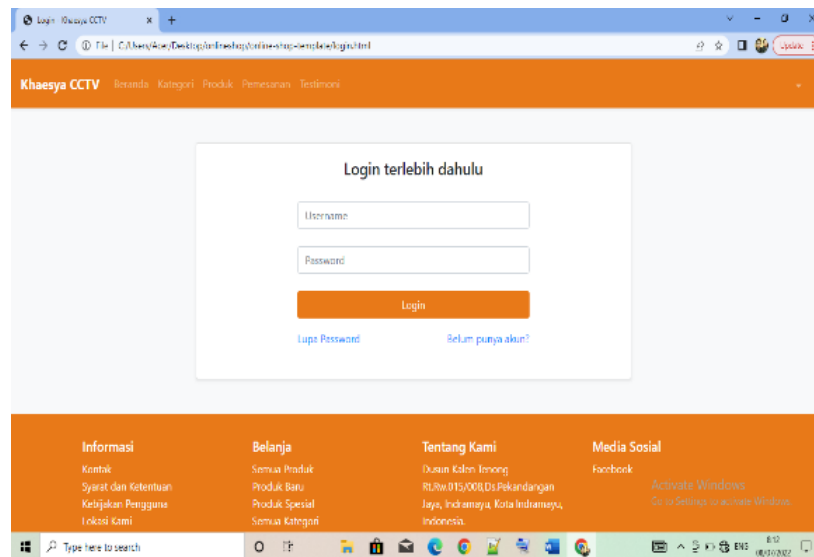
Login - Khaesya CCTV
File | C:/Users/Acer/Desktop/onlineshop/online-shop-template/login.html
Update

Khaesya CCTV Beranda Kategori Produk Pemesanan Testimoni

Login terlebih dahulu

Username

Password

Login

Lupa Password

Belum punya akun?

Informasi
Kontak
Syarat dan Ketentuan
Kebijakan Pengguna
Lokasi Kami

Belanja
Semua Produk
Produk Baru
Produk Spesial
Semua Kategori

Tentang Kami
Dusun Kalen Tenong Rt.Rw.015/008,Ds.Pekandangan Jaya, Indramayu, Kota Indramayu, Indonesia.

Media Sosial
Facebook

Activate Windows
Go to Settings to activate Windows.

Type here to search
ENG
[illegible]